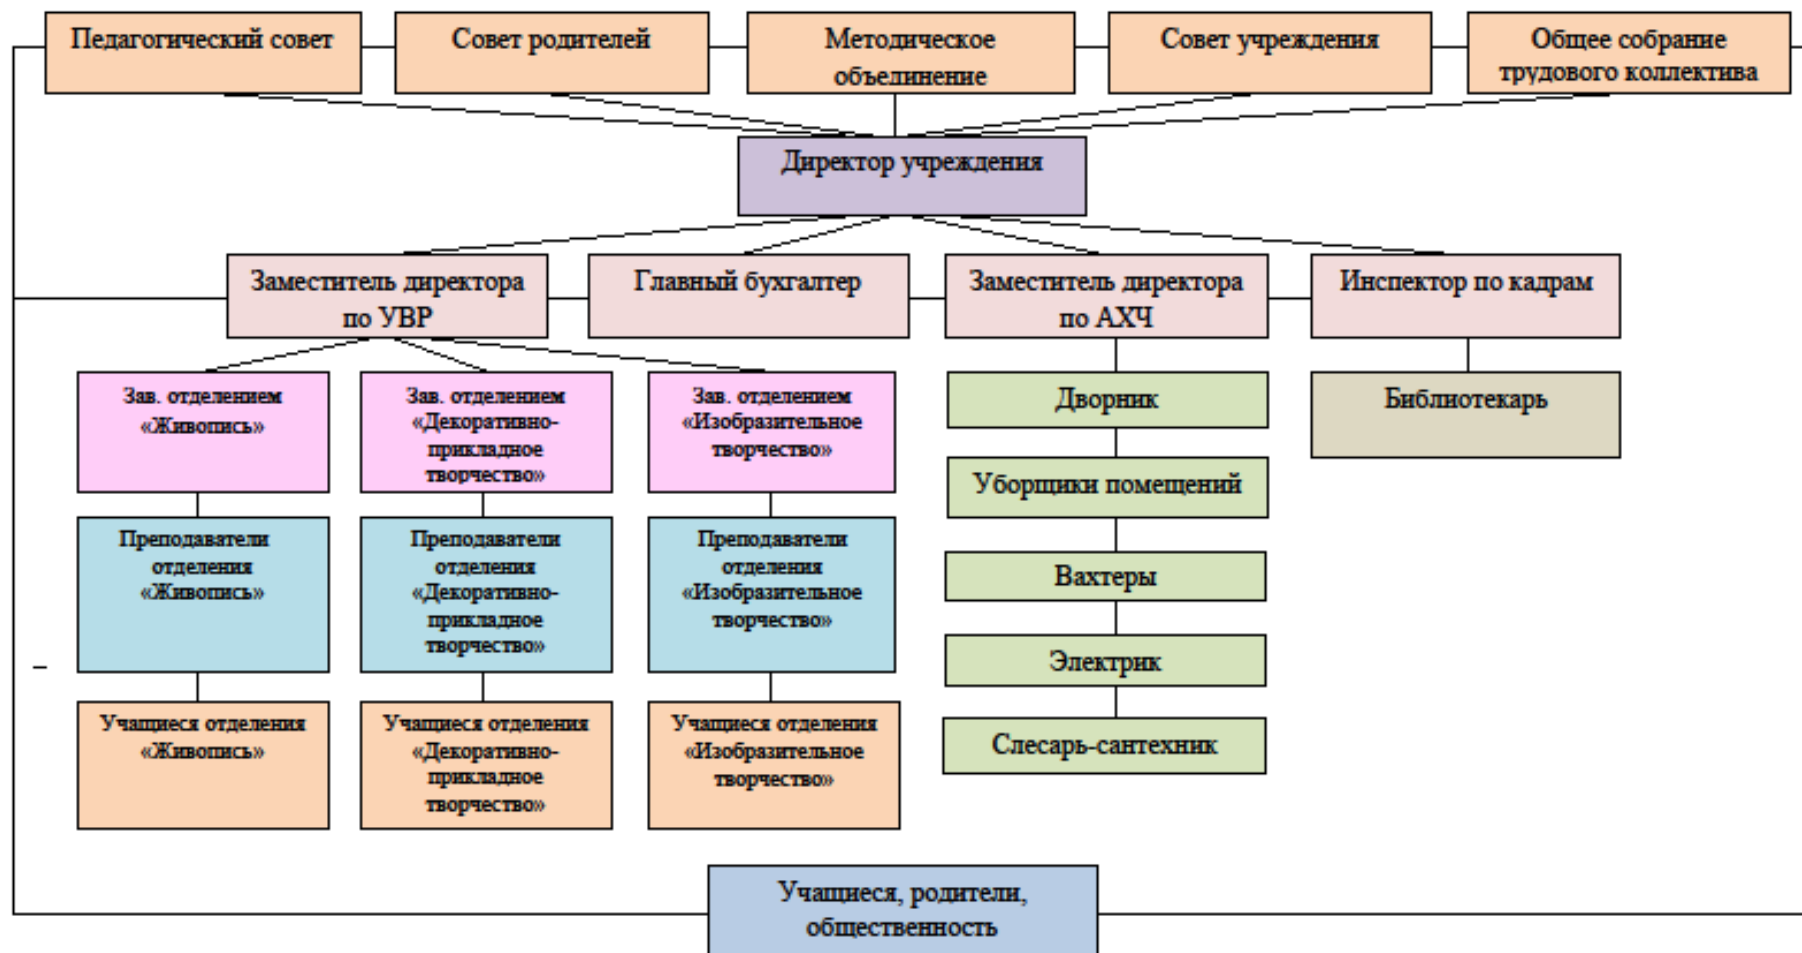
Педагогический совет

Совет родителей

Методическое объединение

Совет учреждения

Общее собрание трудового коллектива

Директор учреждения

Заместитель директора по УВР

Главный бухгалтер

Заместитель директора по АХЧ

Инспектор по кадрам

Зав. отделением «Живопись»

Зав. отделением «Декоративно-прикладное творчество»

Зав. отделением «Изобразительное творчество»

Дворник

Библиотекарь

Уборщики помещений

Преподаватели отделения «Живопись»

Преподаватели отделения «Декоративно-прикладное творчество»

Преподаватели отделения «Изобразительное творчество»

Вахтеры

Электрик

Слесарь-сантехник

Учащиеся отделения «Живопись»

Учащиеся отделения «Декоративно-прикладное творчество»

Учащиеся отделения «Изобразительное творчество»

Учащиеся, родители, общественность